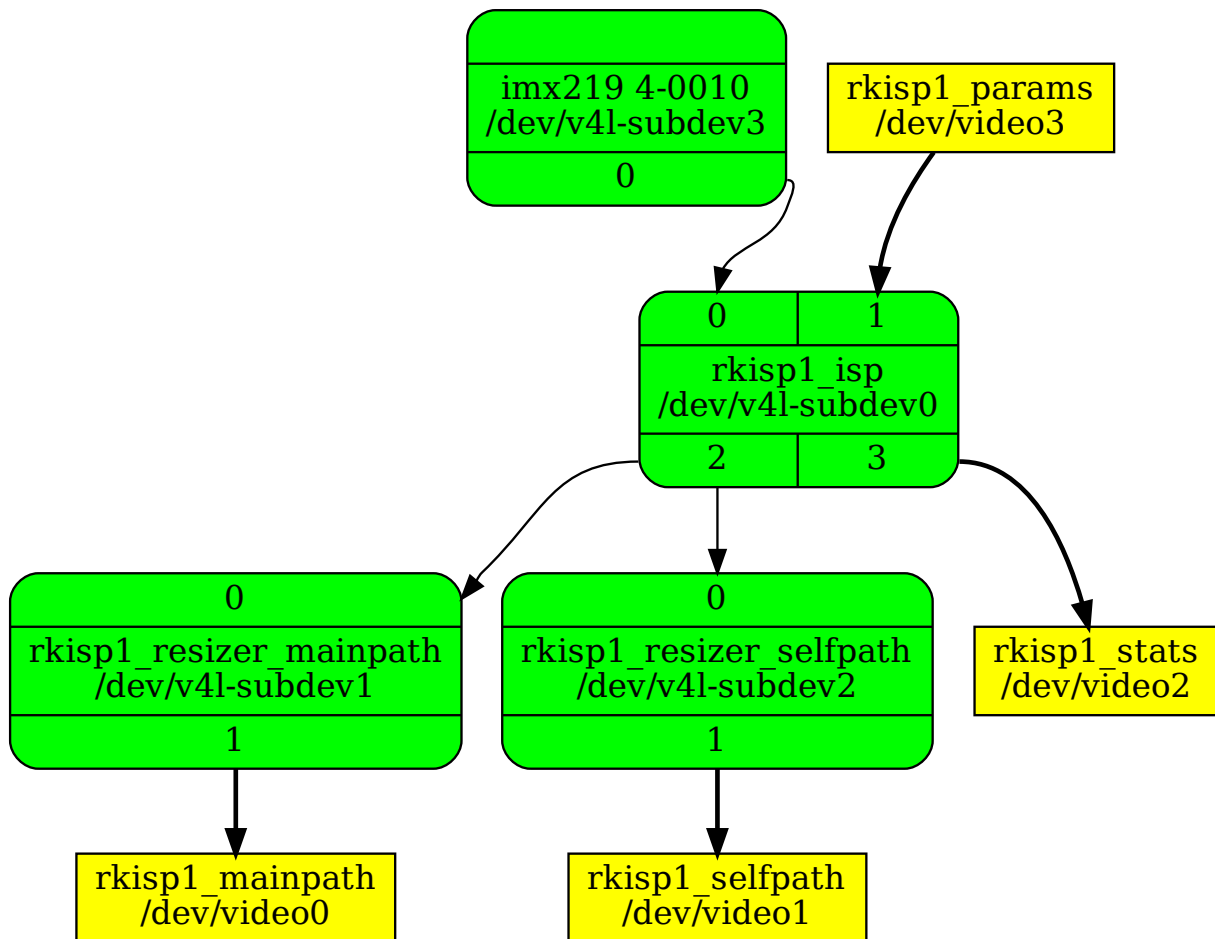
imx219 4-0010
/dev/v4l-subdev3
0

rkisp1_params
/dev/video3

0
1
rkisp1_isp
/dev/v4l-subdev0
2
3

0
rkisp1_resizer_mainpath
/dev/v4l-subdev1
1

0
rkisp1_resizer_selfpath
/dev/v4l-subdev2
1

rkisp1_stats
/dev/video2

rkisp1_mainpath
/dev/video0

rkisp1_selfpath
/dev/video1